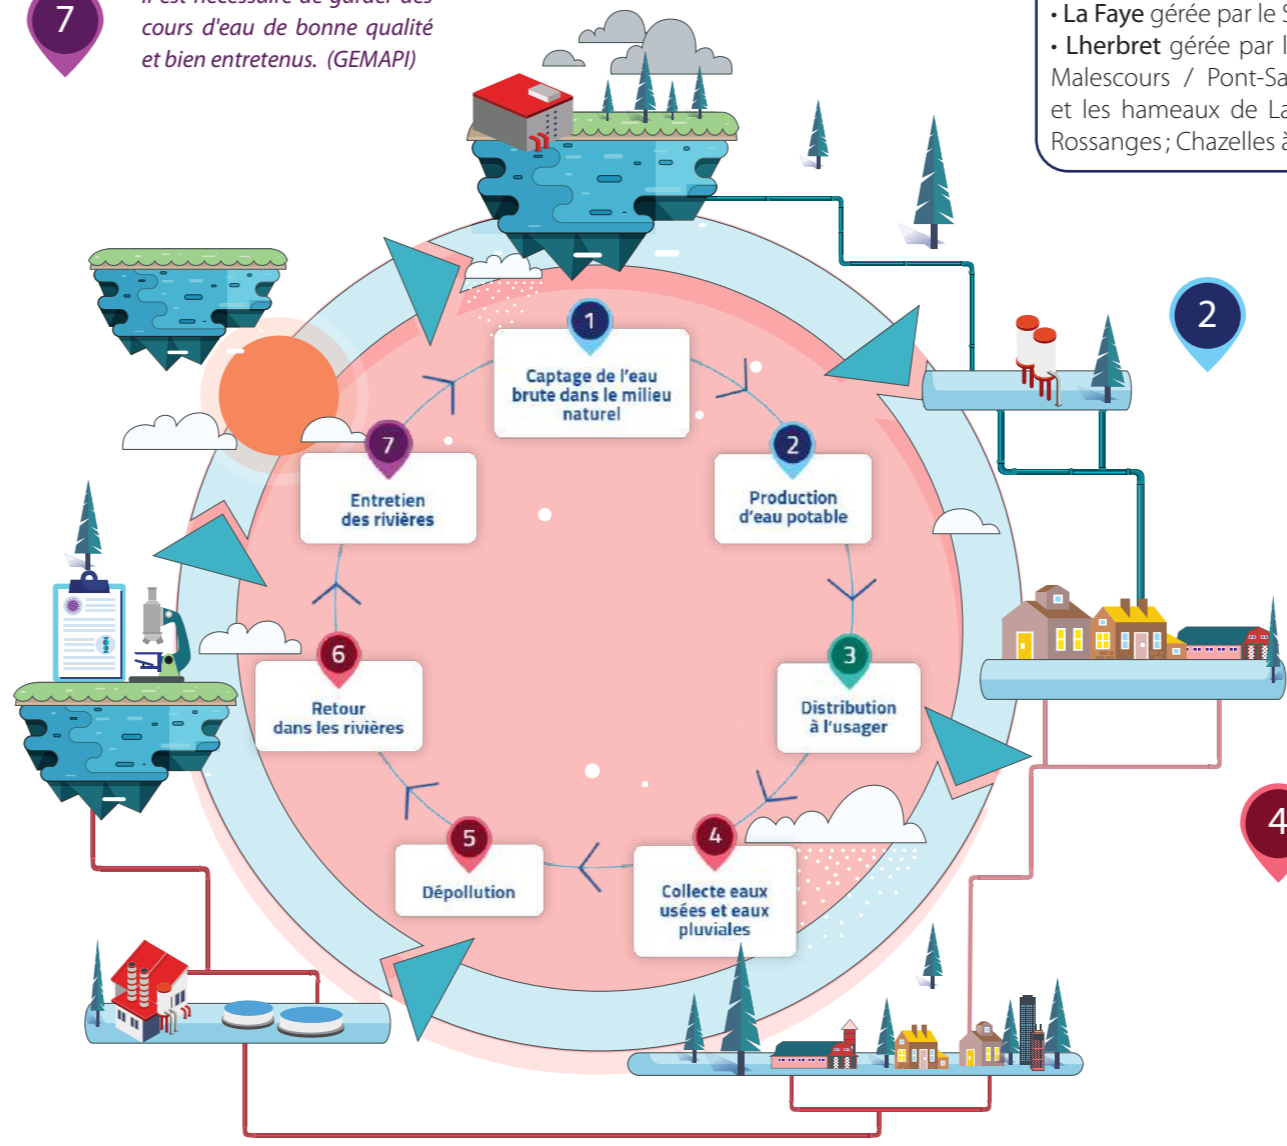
7

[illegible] cours d'eau de bonne qualité et bien entretenus. (GEMAPI)

• La Faye gérée par le S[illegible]
• Lherbret gérée par l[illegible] Malescours / Pont-Sa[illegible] et les hameaux de La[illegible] Rossanges ; Chazelles à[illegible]

2

1
Captage de l'eau brute dans le milieu naturel

2
Production d'eau potable

3
Distribution à l'usager

4
Collecte eaux usées et eaux pluviales

5
Dépollution

6
Retour dans les rivières

7
Entretien des rivières

4